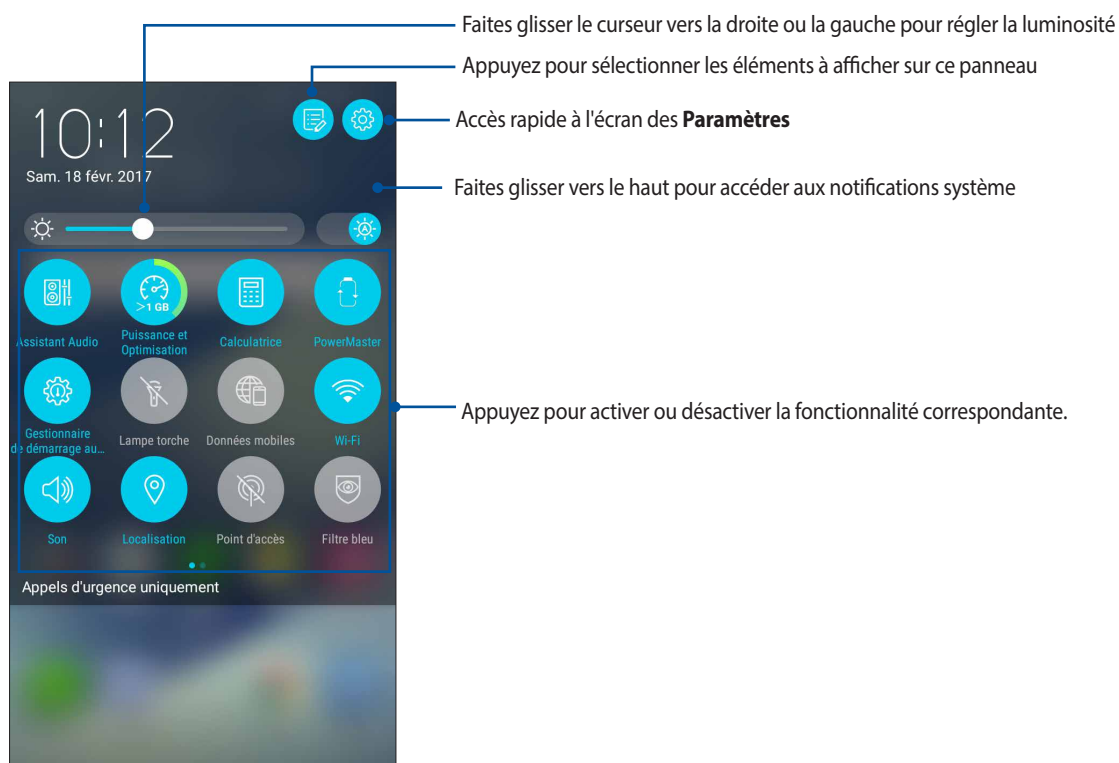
Faites glisser le curseur vers la droite ou la gauche pour régler la luminosité

Appuyez pour sélectionner les éléments à afficher sur ce panneau

10:12

Sam. 18 févr. 2017

Accès rapide à l'écran des **Paramètres**

Faites glisser vers le haut pour accéder aux notifications système

>1 GB

Assistant Audio

Puissance et Optimisation

Calculatrice

PowerMaster

Gestionnaire de démarrage au...

Lampe torche

Données mobiles

Wi-Fi

Appuyez pour activer ou désactiver la fonctionnalité correspondante.

Son

Localisation

Point d'accès

Filtre bleu

Appels d'urgence uniquement